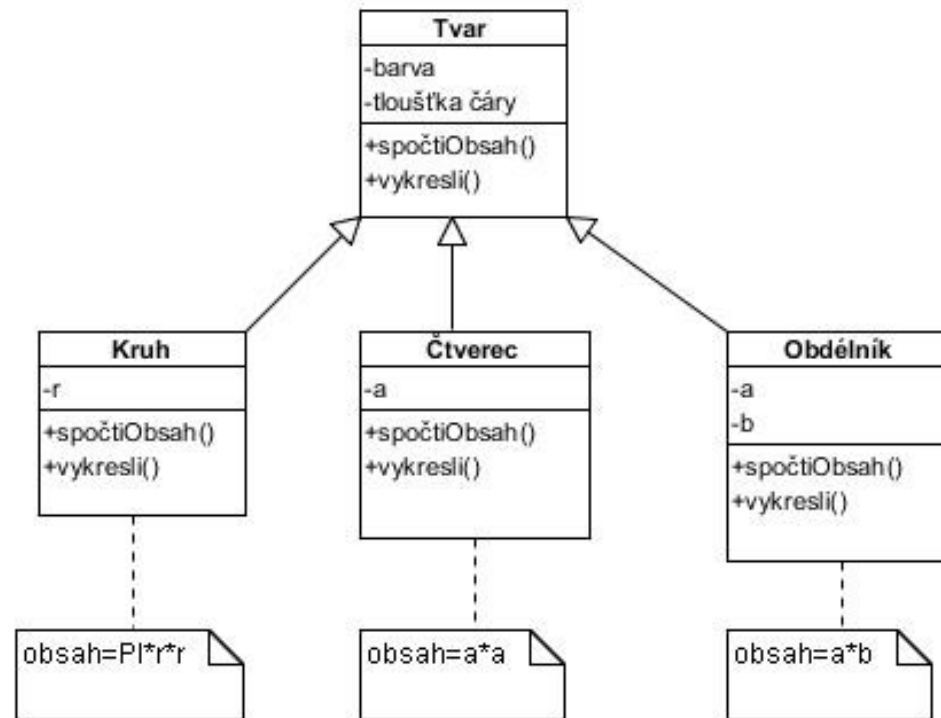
Tvar
-barva
-tloušťka čáry
+spočtiObsah()
+vykresli()

Kruh
-r
+spočtiObsah()
+vykresli()

Čtverec
-a
+spočtiObsah()
+vykresli()

Obdélník
-a
-b
+spočtiObsah()
+vykresli()

obsah=PI*r*r

obsah=a*a

obsah=a*b